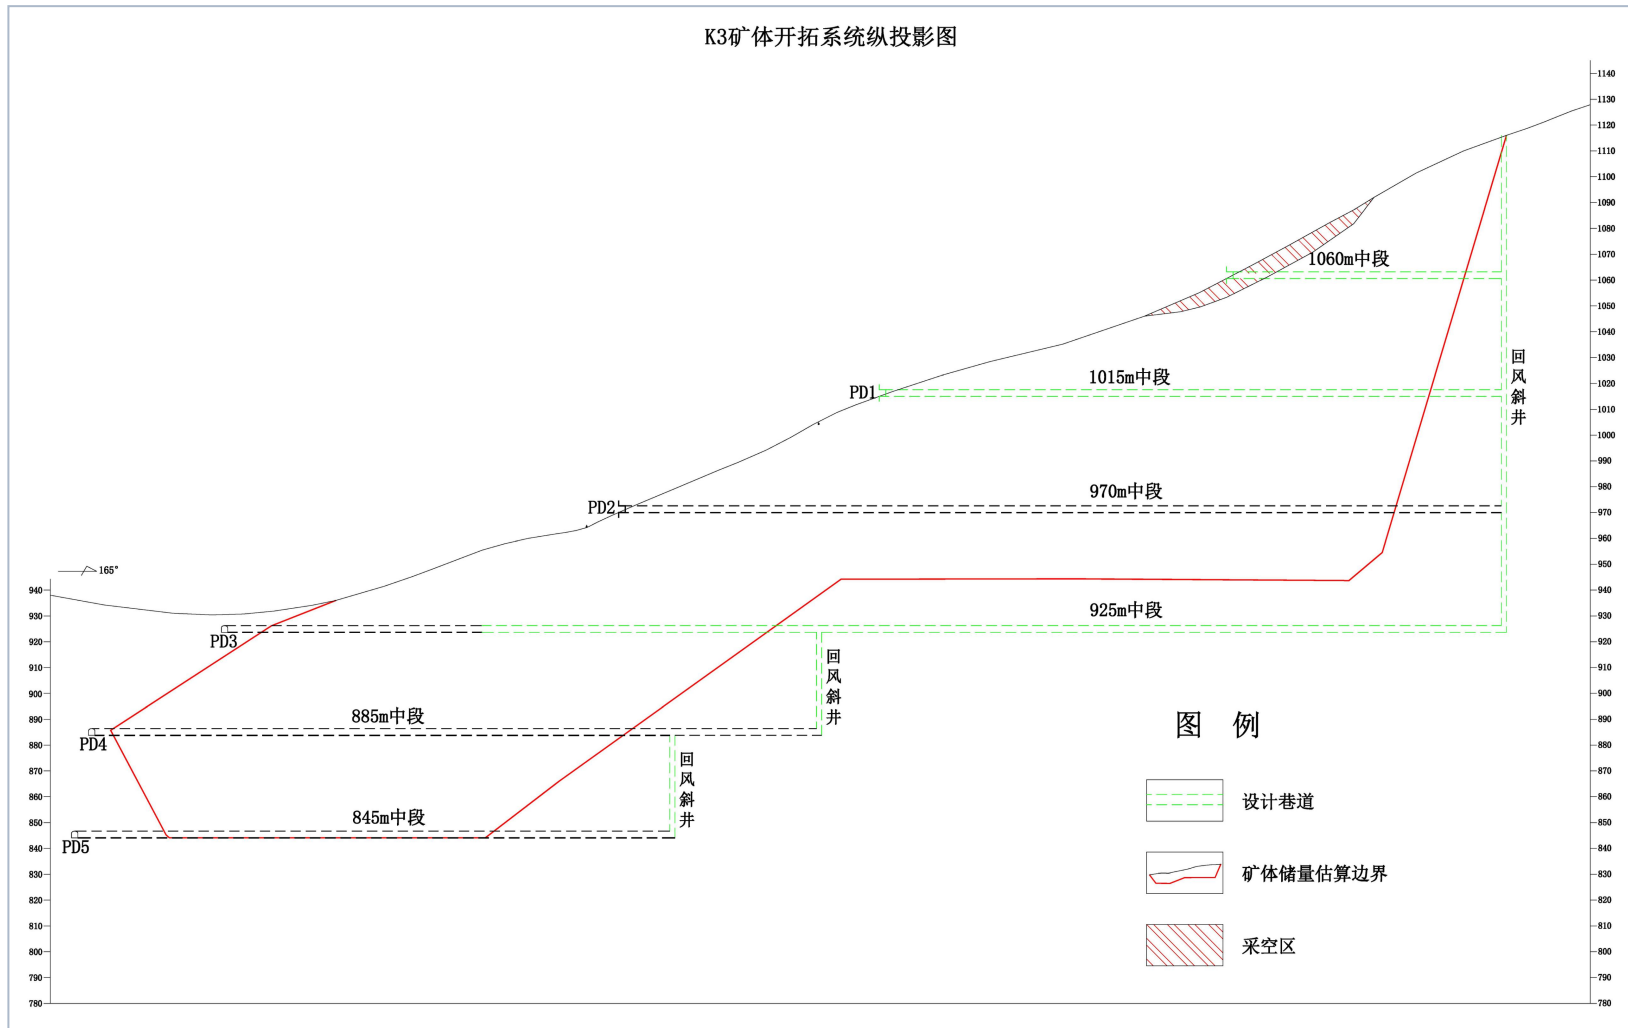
K3矿体开拓系统纵投影图

1140
1130
1120
1110
1100
1090
1080
1070
1060
1050
1040
1030
1020
1010
1000
990
980
970
960
950
940
930
920
910
900
890
880
870
860
850
840
830
820
810
800
790
780

165°

940
930
920
910
900
890
880
870
860
850
840
830
820
810
800
790
780

1060m中段

PD1

1015m中段

回风斜井

PD2

970m中段

925m中段

PD3

回风斜井

885m中段

PD4

回风斜井

845m中段

PD5

图 例

设计巷道

矿体储量估算边界

采空区